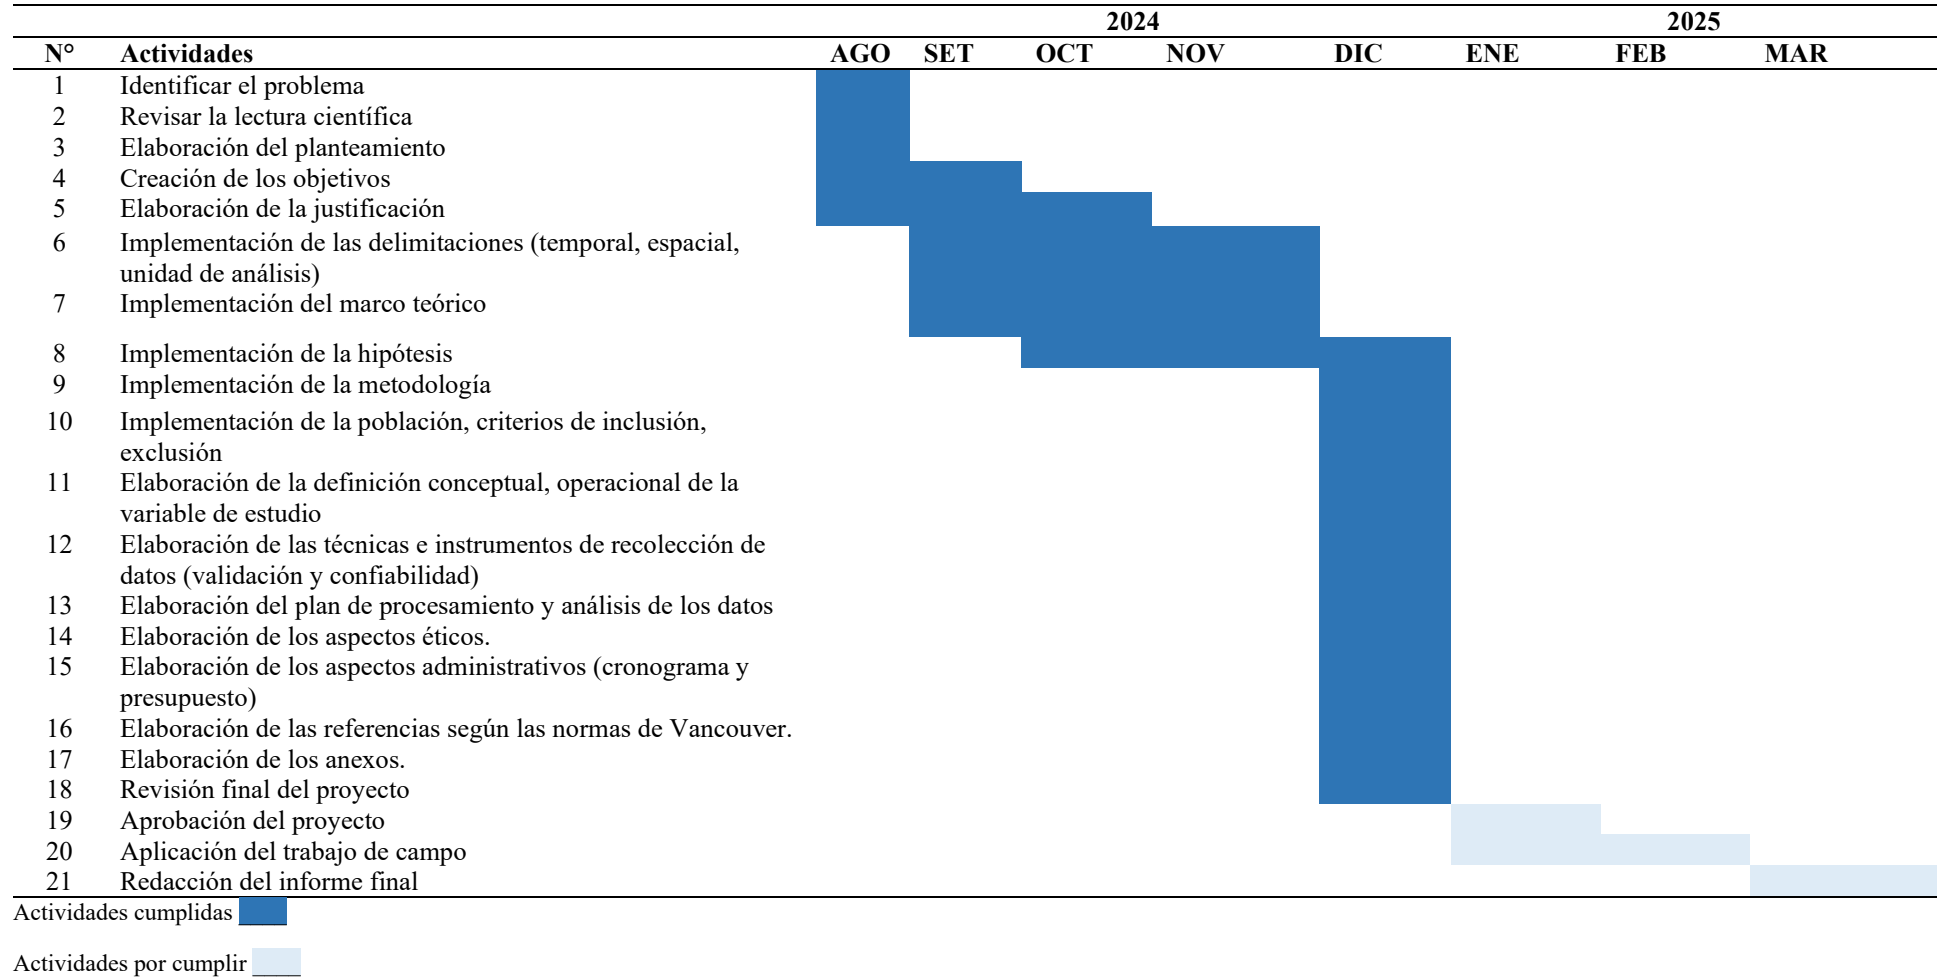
| | | 2024 | | | | | 2025 | | |
|---|---|---|---|---|---|---|---|---|---|
| N° | Actividades | AGO | SET | OCT | NOV | DIC | ENE | FEB | MAR |
| 1 | Identificar el problema | | | | | | | | |
| 2 | Revisar la lectura científica | | | | | | | | |
| 3 | Elaboración del planteamiento | | | | | | | | |
| 4 | Creación de los objetivos | | | | | | | | |
| 5 | Elaboración de la justificación | | | | | | | | |
| 6 | Implementación de las delimitaciones (temporal, espacial, unidad de análisis) | | | | | | | | |
| 7 | Implementación del marco teórico | | | | | | | | |
| 8 | Implementación de la hipótesis | | | | | | | | |
| 9 | Implementación de la metodología | | | | | | | | |
| 10 | Implementación de la población, criterios de inclusión, exclusión | | | | | | | | |
| 11 | Elaboración de la definición conceptual, operacional de la variable de estudio | | | | | | | | |
| 12 | Elaboración de las técnicas e instrumentos de recolección de datos (validación y confiabilidad) | | | | | | | | |
| 13 | Elaboración del plan de procesamiento y análisis de los datos | | | | | | | | |
| 14 | Elaboración de los aspectos éticos. | | | | | | | | |
| 15 | Elaboración de los aspectos administrativos (cronograma y presupuesto) | | | | | | | | |
| 16 | Elaboración de las referencias según las normas de Vancouver. | | | | | | | | |
| 17 | Elaboración de los anexos. | | | | | | | | |
| 18 | Revisión final del proyecto | | | | | | | | |
| 19 | Aprobación del proyecto | | | | | | | | |
| 20 | Aplicación del trabajo de campo | | | | | | | | |
| 21 | Redacción del informe final | | | | | | | | |

Actividades cumplidas

Actividades por cumplir